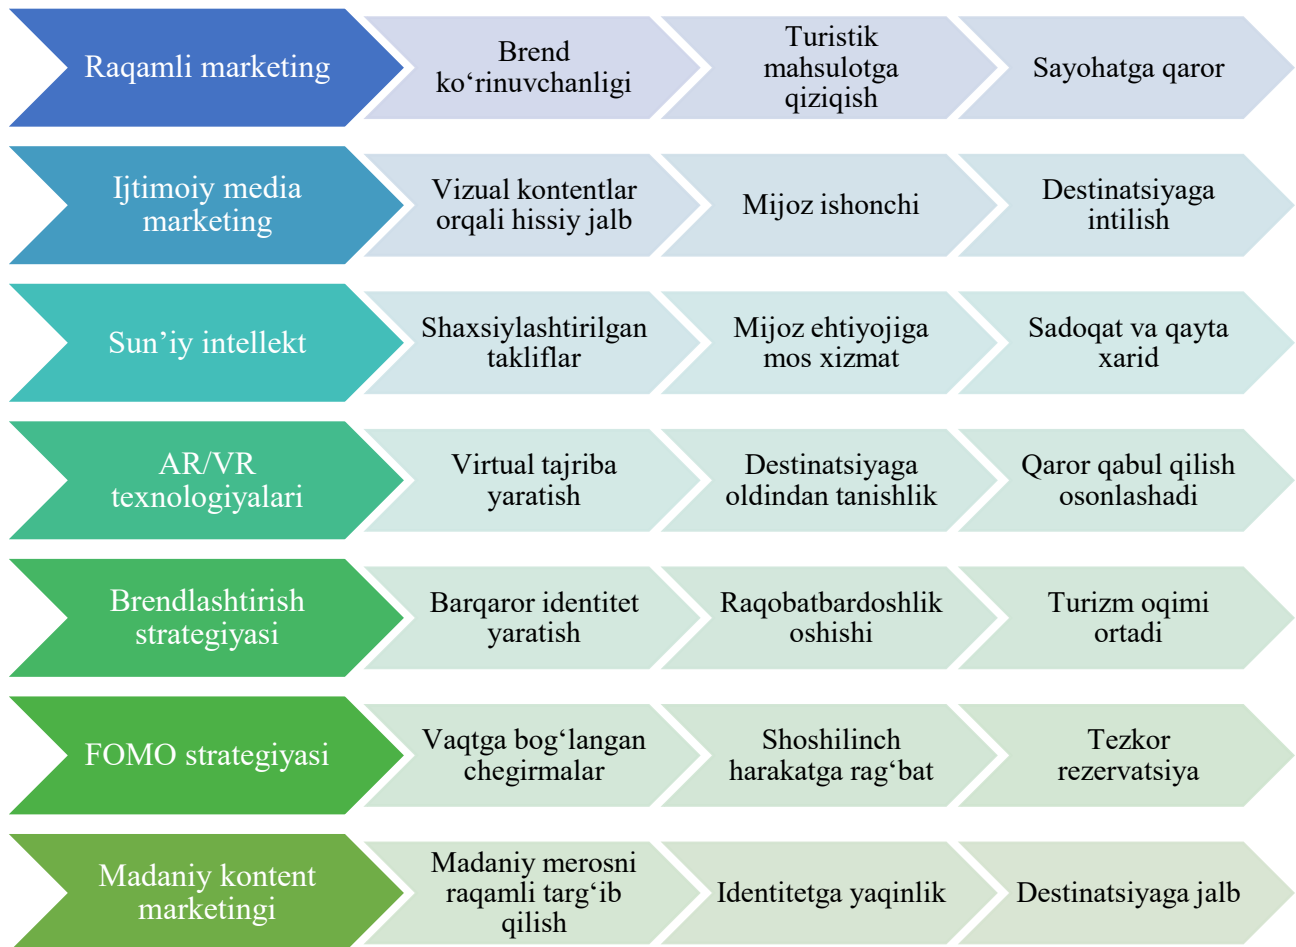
Raqamli marketing
Brend ko‘rinuvchanligi
Turistik mahsulotga qiziqish
Sayohatga qaror

Ijtimoiy media marketing
Vizual kontentlar orqali hissiy jalb
Mijoz ishonchi
Destinatsiyaga intilish

Sun’iy intellekt
Shaxsiylashtirilgan takliflar
Mijoz ehtiyojiga mos xizmat
Sadoqat va qayta xarid

AR/VR texnologiyalari
Virtual tajriba yaratish
Destinatsiyaga oldindan tanishlik
Qaror qabul qilish osonlashadi

Brendlashtirish strategiyasi
Barqaror identitet yaratish
Raqobatbardoshlik oshishi
Turizm oqimi ortadi

FOMO strategiyasi
Vaqtga bog‘langan chegirmalar
Shoshilinch harakatga rag‘bat
Tezkor rezervatsiya

Madaniy kontent marketingi
Madaniy merosni raqamli targ‘ib qilish
Identitetga yaqinlik
Destinatsiyaga jalb